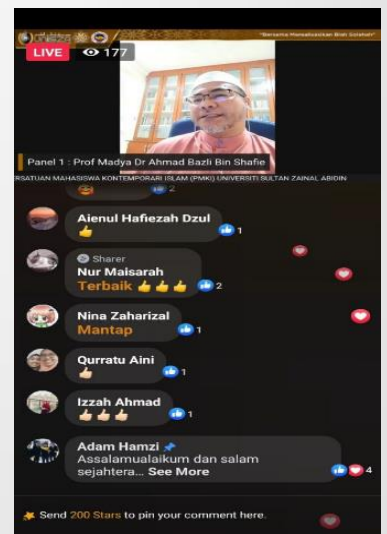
LIVE 177

"Bersama Memakmurkan Bisik Sulaiman"

Panel 1 : Prof Madya Dr Ahmad Bazli Bin Shafie

PERSATUAN MAHASISWA KONTEMPORARI ISLAM (PMKI) UNIVERSITI SULTAN ZAINAL ABIDIN

2

Aienul Hafiezah Dzul
👍
1

Sharer
Nur Maisarah
Terbaik 👍👍👍
2

Nina Zaharizal
Mantap
1

Qurratu Aini
👍
1

Izzah Ahmad
👍👍👍
1

Adam Hamzi
Assalamualaikum dan salam sejahtera... See More
4

Send 200 Stars to pin your comment here.